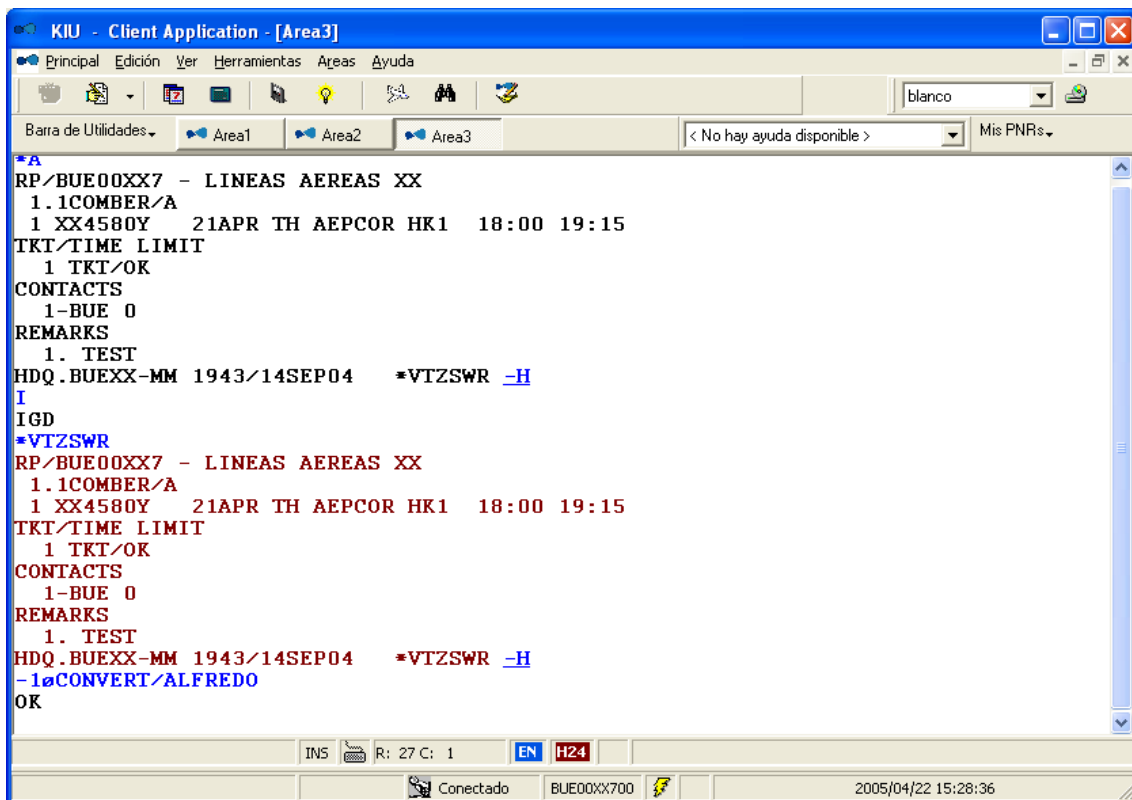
KIU - Client Application - [Area3]

Principal Edición Ver Herramientas Areas Ayuda

blanco

Barra de Utilidades Area1 Area2 Area3 < No hay ayuda disponible > Mis PNRs

*A
RP/BUE00XX7 - LINEAS AEREAS XX
1.1COMBER/A
1 XX4580Y 21APR TH AEPCOR HK1 18:00 19:15
TKT/TIME LIMIT
1 TKT/OK
CONTACTS
1-BUE 0
REMARKS
1. TEST
HDQ.BUEXX-MM 1943/14SEP04 *VTZSWR -H
I
IGD
*VTZSWR
RP/BUE00XX7 - LINEAS AEREAS XX
1.1COMBER/A
1 XX4580Y 21APR TH AEPCOR HK1 18:00 19:15
TKT/TIME LIMIT
1 TKT/OK
CONTACTS
1-BUE 0
REMARKS
1. TEST
HDQ.BUEXX-MM 1943/14SEP04 *VTZSWR -H
-1øCONVERT/ALFREDO
OK

INS R: 27 C: 1 EN H24

Conectado BUE00XX700 2005/04/22 15:28:36